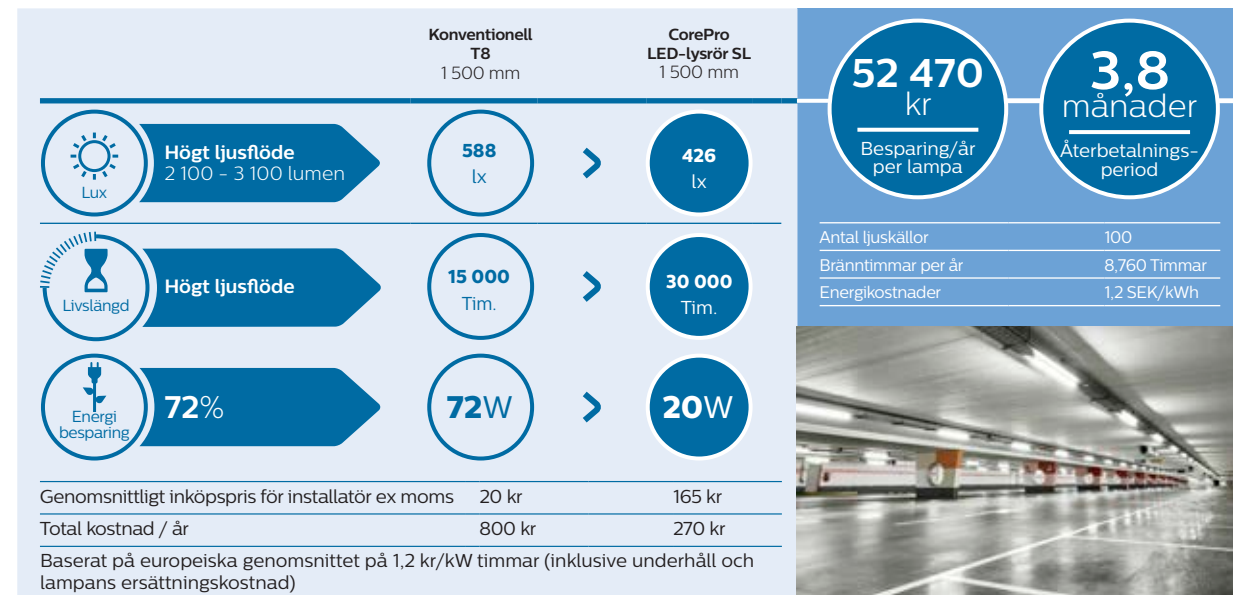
Konventionell T8 1 500 mm

CorePro LED-lysrör SL 1 500 mm

52 470 kr
Besparing/år per lampa

3,8 månader
Återbetalningsperiod

Lux
Högt ljusflöde
2 100 - 3 100 lumen

588 lx

426 lx

Livslängd
Högt ljusflöde

15 000 Tim.

30 000 Tim.

Energi besparing
72%

72W

20W

| Antal ljuskällor | 100 |
|---|---|
| Bränntimmar per år | 8,760 Timmar |
| Energikostnader | 1,2 SEK/kWh |

| Genomsnittligt inköpspris för installatör ex moms | 20 kr | 165 kr |
|---|---|---|
| Total kostnad / år | 800 kr | 270 kr |

Baserat på europeiska genomsnittet på 1,2 kr/kW timmar (inklusive underhåll och lampans ersättningskostnad)